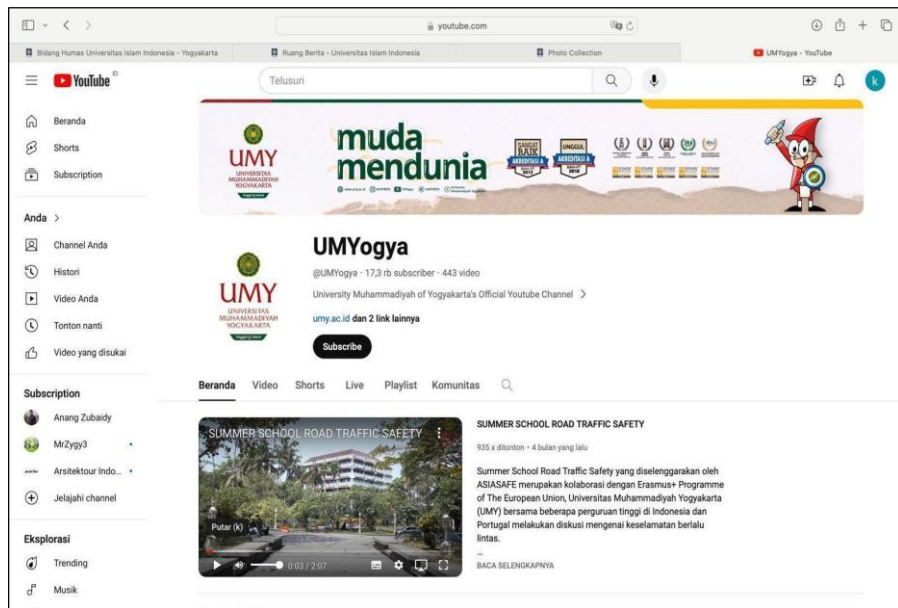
youtube.com

Bidang Humas Universitas Islam Indonesia - Yogyakarta
Ruang Berita - Universitas Islam Indonesia
Photo Collection
UMYogya - YouTube

YouTube ID

Telusuri

Beranda
Shorts
Subscription

Anda >
Channel Anda
Histori
Video Anda
Tonton nanti
Video yang disukai

Subscription
Anang Zubaidy
MrZygy3
Arsitektour Indo...
Jelajahi channel

Eksplorasi
Trending
Musik

UMY UNIVERSITAS MUHAMMADIYAH YOGYAKARTA

muda mendunia

SANGAT BAIK AKREDITASI A
UNGGUL AKREDITASI A

UMY UNIVERSITAS MUHAMMADIYAH YOGYAKARTA

UMYogya
@UMYogya · 17,3 rb subscriber · 443 video
University Muhammadiyah of Yogyakarta's Official Youtube Channel >
umy.ac.id dan 2 link lainnya
Subscribe

Beranda Video Shorts Live Playlist Komunitas

SUMMER SCHOOL ROAD TRAFFIC SAFETY
Putar (k)
0:03 / 2:07

SUMMER SCHOOL ROAD TRAFFIC SAFETY
935 x ditonton · 4 bulan yang lalu
Summer School Road Traffic Safety yang diselenggarakan oleh ASIASAFE merupakan kolaborasi dengan Erasmus+ Programme of The European Union, Universitas Muhammadiyah Yogyakarta (UMY) bersama beberapa perguruan tinggi di Indonesia dan Portugal melakukan diskusi mengenai keselamatan berlalu lintas.
...
BACA SELENGKAPNYA